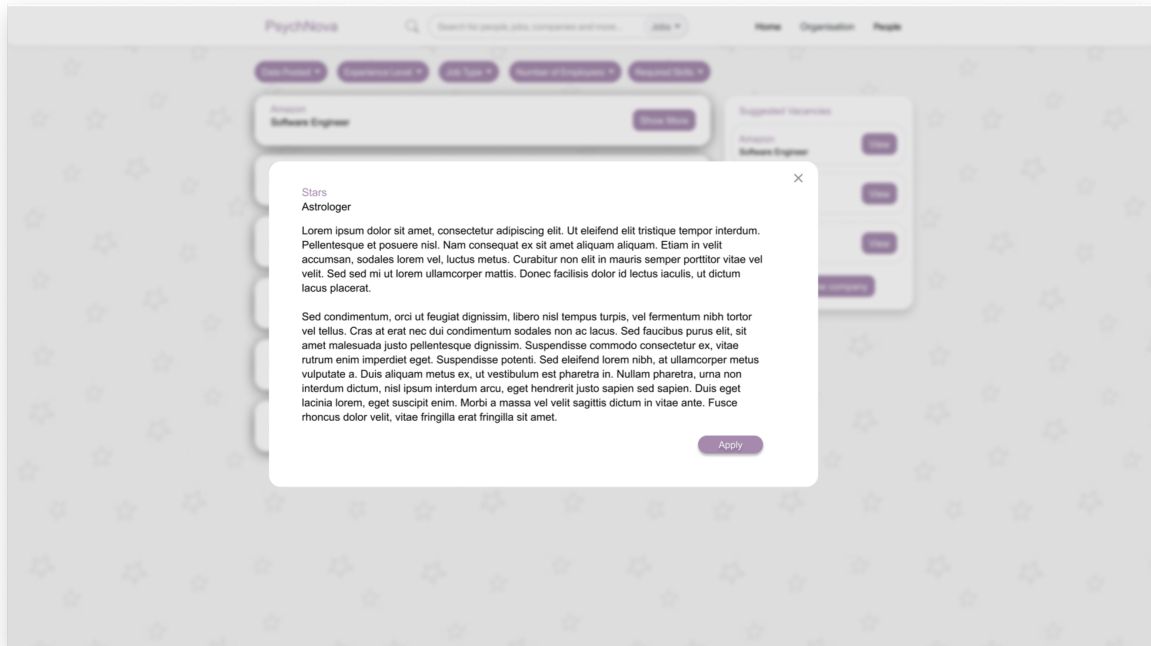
PsychNova

Search for people, jobs, companies and more...

Jobs ▾

Home Organisation People

Date Posted ▾ Experience Level ▾ Job Type ▾ Number of Employees ▾ Required Skills ▾

Amazon
Software Engineer

Show More

Suggested Vacancies

Amazon
Software Engineer

View

View

View

company

×

Stars
Astrologer

Lorem ipsum dolor sit amet, consectetur adipiscing elit. Ut eleifend elit tristique tempor interdum. Pellentesque et posuere nisl. Nam consequat ex sit amet aliquam aliquam. Etiam in velit accumsan, sodales lorem vel, luctus metus. Curabitur non elit in mauris semper porttitor vitae vel velit. Sed sed mi ut lorem ullamcorper mattis. Donec facilisis dolor id lectus iaculis, ut dictum lacus placerat.

Sed condimentum, orci ut feugiat dignissim, libero nisl tempus turpis, vel fermentum nibh tortor vel tellus. Cras at erat nec dui condimentum sodales non ac lacus. Sed faucibus purus elit, sit amet malesuada justo pellentesque dignissim. Suspendisse commodo consectetur ex, vitae rutrum enim imperdiet eget. Suspendisse potenti. Sed eleifend lorem nibh, at ullamcorper metus vulputate a. Duis aliquam metus ex, ut vestibulum est pharetra in. Nullam pharetra, urna non interdum dictum, nisl ipsum interdum arcu, eget hendrerit justo sapien sed sapien. Duis eget lacinia lorem, eget suscipit enim. Morbi a massa vel velit sagittis dictum in vitae ante. Fusce rhoncus dolor velit, vitae fringilla erat fringilla sit amet.

Apply